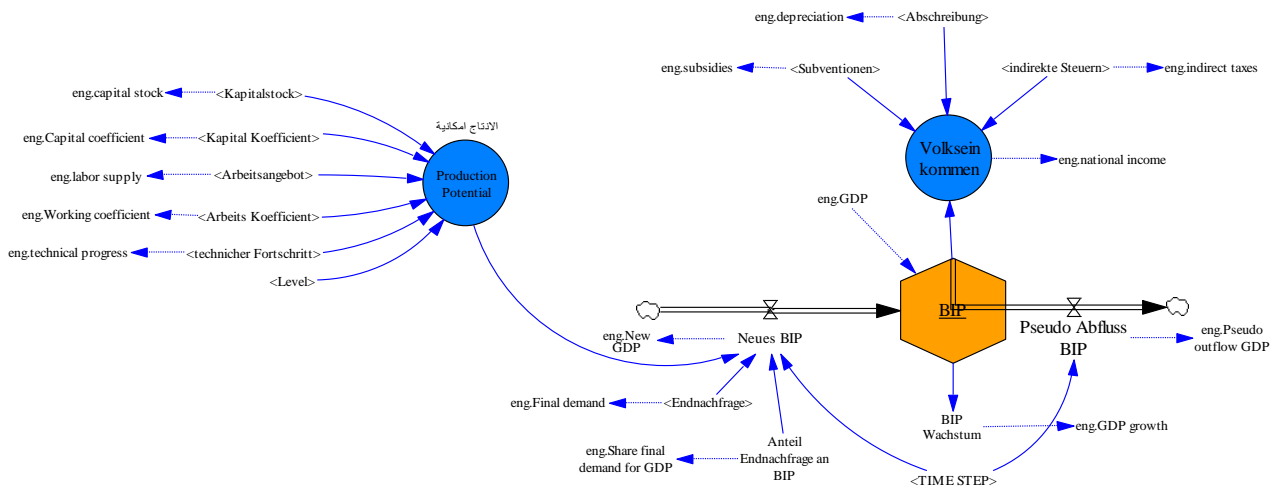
eng.depreciation <Abschreibung>

eng.subsidies <Subventionen>

<indirekte Steuern> eng.indirect taxes

eng.capital stock <Kapitalstock>

الانتاج امكانية

eng.Capital coefficient <Kapital Koefficient>

Production Potential

Volksein kommen

eng.national income

eng.labor supply <Arbeitsangebot>

eng.Working coefficient <Arbeits Koefficient>

eng.GDP

eng.technical progress <technicher Fortschritt>

<Level>

BIP

Pseudo Abfluss BIP

eng.Pseudo outflow GDP

eng.New GDP

Neues BIP

eng.Final demand <Endnachfrage>

BIP Wachstum

eng.GDP growth

Anteil Endnachfrage an BIP

eng.Share final demand for GDP

<TIME STEP>